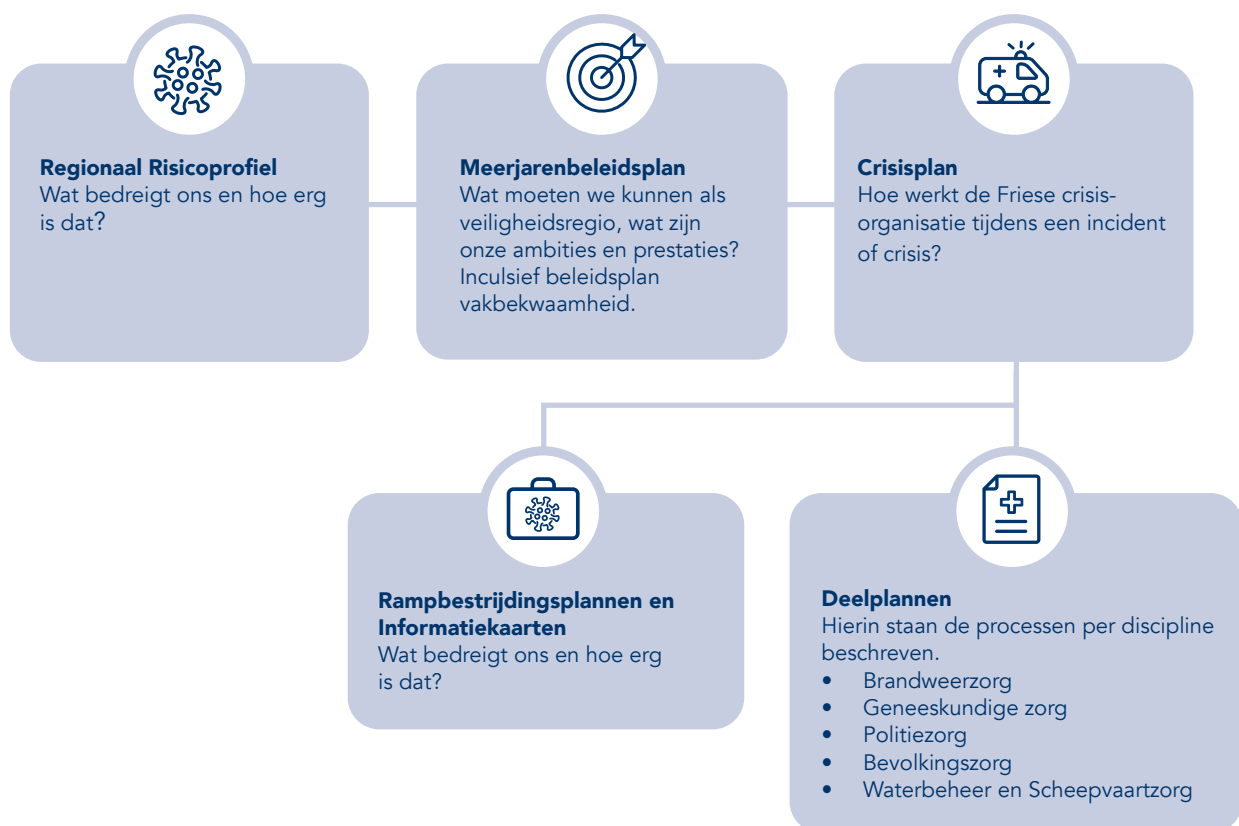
**Regionaal Risicoprofiel**
Wat bedreigt ons en hoe erg is dat?

**Meerjarenbeleidsplan**
Wat moeten we kunnen als veiligheidsregio, wat zijn onze ambities en prestaties? Inculsief beleidsplan vakbekwaamheid.

**Crisisplan**
Hoe werkt de Friese crisisorganisatie tijdens een incident of crisis?

**Rampbestrijdingsplannen en Informatiekaarten**
Wat bedreigt ons en hoe erg is dat?

**Deelplannen**
Hierin staan de processen per discipline beschreven.
- Brandweerzorg
- Geneeskundige zorg
- Politiezorg
- Bevolkingszorg
- Waterbeheer en Scheepvaartzorg